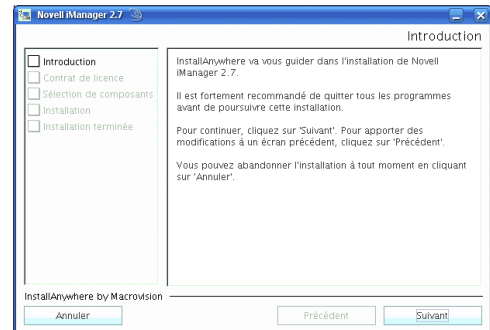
Novell iManager 2.7

Introduction

Introduction
Contrat de licence
Sélection de composants
Installation
Installation terminée

InstallAnywhere va vous guider dans l'installation de Novell iManager 2.7.

Il est fortement recommandé de quitter tous les programmes avant de poursuivre cette installation.

Pour continuer, cliquez sur 'Suivant'. Pour apporter des modifications à un écran précédent, cliquez sur 'Précédent'.

Vous pouvez abandonner l'installation à tout moment en cliquant sur 'Annuler'.

InstallAnywhere by Macrovision

Annuler

Précédent

Suivant